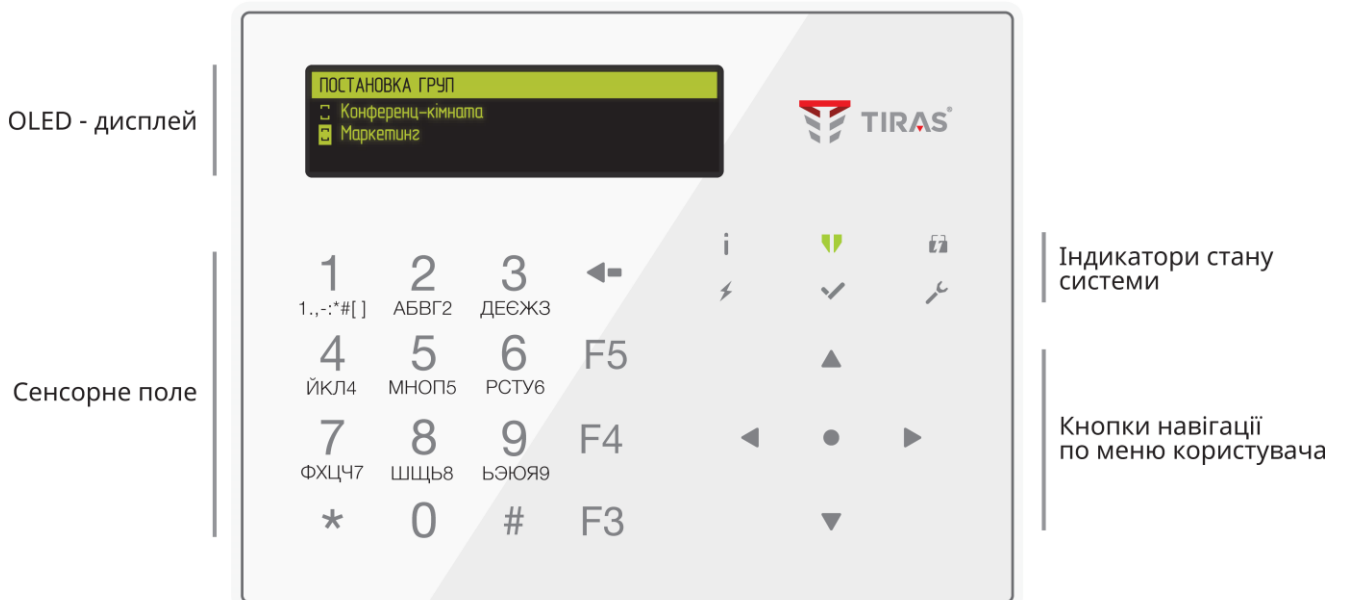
OLED - дисплей

ПОСТАНОВКА ГРУП
Конференц-кімната
Маркетинг

TIRAS

Сенсорне поле

1
1.,-:*#[ ]
2
АБВГ2
3
ДЕЄЖЗ
4
ЙКЛ4
5
МНОП5
6
РСТУ6
F5
7
ФХЦЧ7
8
ШЩЬ8
9
ЬЭЮЯ9
F4
*
0
#
F3

i

Індикатори стану системи

Кнопки навігації по меню користувача